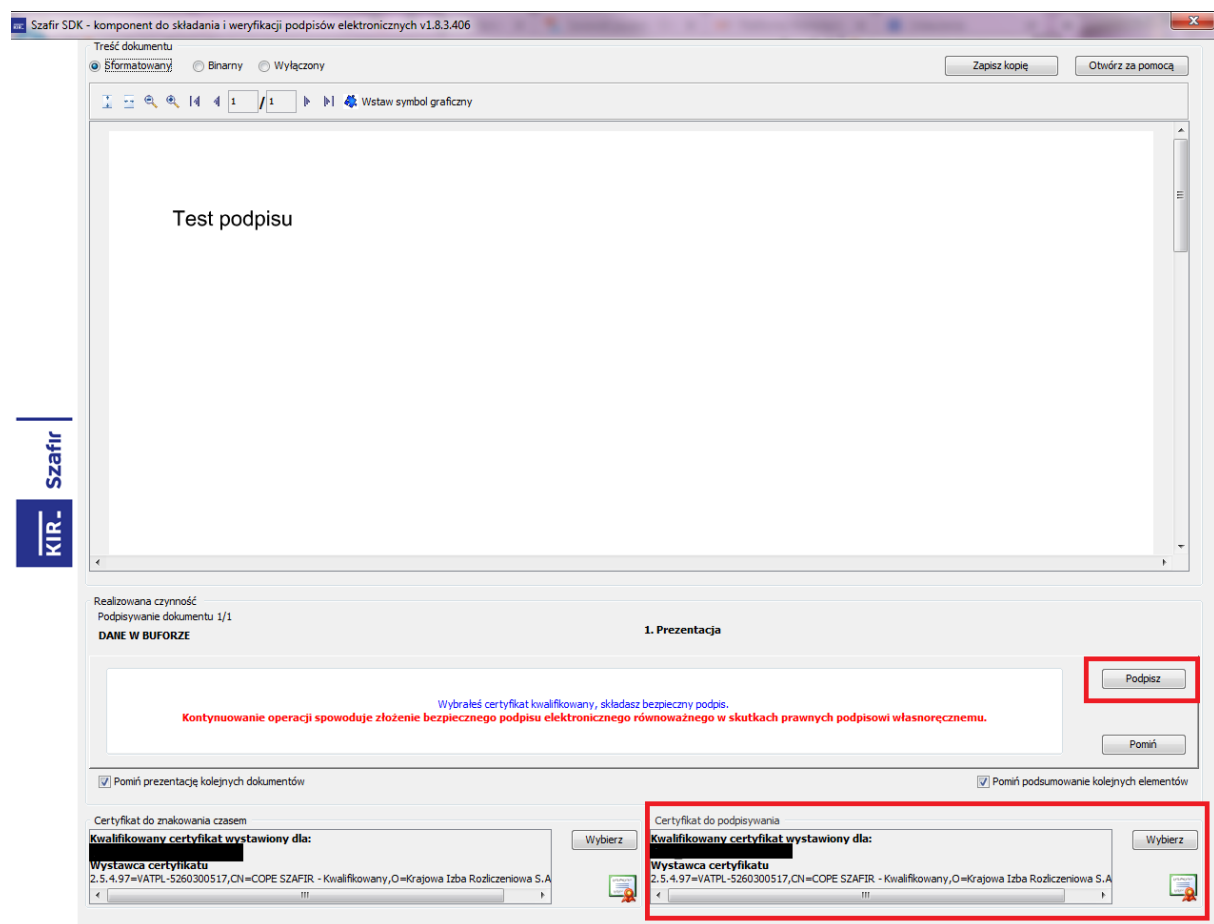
Szafir SDK - komponent do składania i weryfikacji podpisów elektronicznych v1.8.3.406

Treść dokumentu

Sformatowany Binarny Wyłączony

Zapisz kopię Otwórz za pomocą

1 / 1 Wstaw symbol graficzny

Test podpisu

Szafir

KIR.

Realizowana czynność
Podpisywanie dokumentu 1/1
DANE W BUFORZE

1. Prezentacja

Wybrałeś certyfikat kwalifikowany, składasz bezpieczny podpis.
Kontynuowanie operacji spowoduje złożenie bezpiecznego podpisu elektronicznego równoważnego w skutkach prawnych podpisowi własnoręcznemu.

Podpisz

Pomiń

Pomiń prezentację kolejnych dokumentów

Pomiń podsumowanie kolejnych elementów

Certyfikat do znakowania czasem
Kwalifikowany certyfikat wystawiony dla:
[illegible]
Wystawca certyfikatu
2.5.4.97=VATPL-5260300517,CN=COPE SZAFIR - Kwalifikowany,O=Krajowa Izba Rozliczeniowa S.A

Wybierz

Certyfikat do podpisywania
Kwalifikowany certyfikat wystawiony dla:
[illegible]
Wystawca certyfikatu
2.5.4.97=VATPL-5260300517,CN=COPE SZAFIR - Kwalifikowany,O=Krajowa Izba Rozliczeniowa S.A

Wybierz